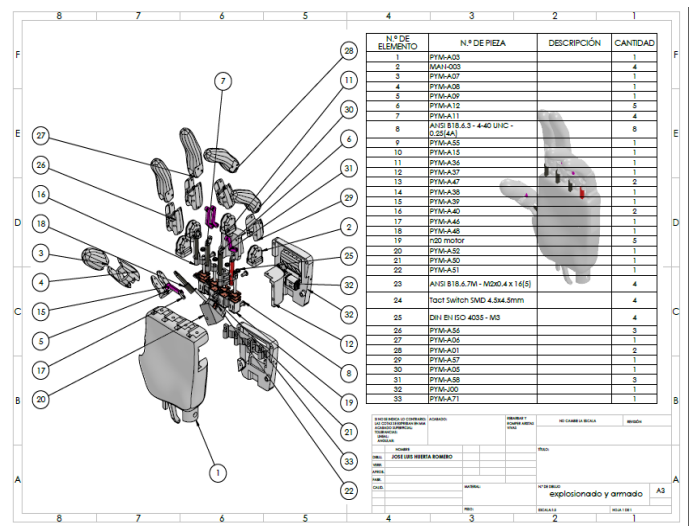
8 7 6 5 4 3 2 1

F E D C B A

| N.º DE ELEMENTO | N.º DE PIEZA | DESCRIPCIÓN | CANTIDAD |
|---|---|---|---|
| 1 | PYM-A03 | | 1 |
| 2 | MAN-003 | | 4 |
| 3 | PYM-A07 | | 1 |
| 4 | PYM-A08 | | 1 |
| 5 | PYM-A09 | | 1 |
| 6 | PYM-A12 | | 5 |
| 7 | PYM-A11 | | 4 |
| 8 | ANSI B18.6.3 - 4-40 UNC - 0.25(4A) | | 8 |
| 9 | PYM-A55 | | 1 |
| 10 | PYM-A15 | | 1 |
| 11 | PYM-A36 | | 1 |
| 12 | PYM-A37 | | 1 |
| 13 | PYM-A47 | | 2 |
| 14 | PYM-A38 | | 1 |
| 15 | PYM-A39 | | 1 |
| 16 | PYM-A40 | | 2 |
| 17 | PYM-A46 | | 1 |
| 18 | PYM-A48 | | 1 |
| 19 | n20 motor | | 5 |
| 20 | PYM-A52 | | 1 |
| 21 | PYM-A50 | | 1 |
| 22 | PYM-A51 | | 1 |
| 23 | ANSI B18.6.7M - M2x0.4 x 16(5) | | 4 |
| 24 | Tact Switch SMD 4.5x4.5mm | | 4 |
| 25 | DIN EN ISO 4035 - M3 | | 4 |
| 26 | PYM-A56 | | 3 |
| 27 | PYM-A06 | | 1 |
| 28 | PYM-A01 | | 2 |
| 29 | PYM-A57 | | 1 |
| 30 | PYM-A05 | | 1 |
| 31 | PYM-A58 | | 3 |
| 32 | PYM-J00 | | 1 |
| 33 | PYM-A71 | | 1 |

28 7 11 30 27 6 26 31 16 29 18 2 3 25 4 32 15 32 5 12 17 8 20 19 21 33 22 1

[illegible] ACABADO: REBARBAR Y ROMPER ARISTAS VIVAS NO CAMBIE LA ESCALA REVISIÓN

NOMBRE DIBUJ. JOSE LUIS HUERTA ROMERO VERIF. APROB. FABR. CALID. MATERIAL: TÍTULO:

N.º DE DIBUJO explosionado y armado A3

PESO: ESCALA:1:2 HOJA 1 DE 1